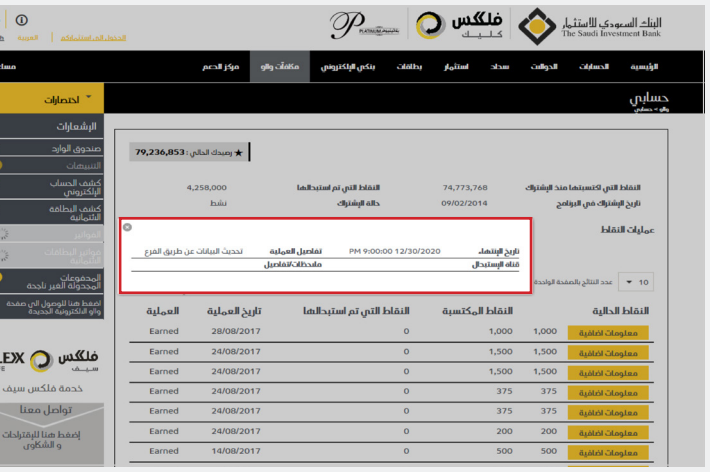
البنك السعودي للاستثمار
The Saudi Investment Bank

فلكس
كـلـيـك

PLATINUM

العربية
الخروج الى استثمارك

الرئيسية
الحسابات
الحوالات
سداد
استثمار
بطاقات
بنكي الإلكتروني
مكافآت ولاء
مركز الدعم

حسابي
ولاء > حسابي

★ رصيدك الحالي : 79,236,853

| النقاط التي اكتسبتها منذ الإشتراك | 74,773,768 | النقاط التي تم استبدالها | 4,258,000 |
|---|---|---|---|
| تاريخ الإشتراك في البرنامج | 09/02/2014 | حالة الإشتراك | نشط |

عمليات النقاط

| تاريخ الإنتهاء | PM 9:00:00 12/30/2020 | تفاصيل العملية | تحديث البيانات عن طريق الفرع |
|---|---|---|---|
| قناة الإستبدال | | ملاحظات/تفاصيل | |

10 عدد النتائج بالصفحة الواحدة

| النقاط الحالية | | النقاط المكتسبة | النقاط التي تم استبدالها | تاريخ العملية | العملية |
|---|---|---|---|---|---|
| معلومات اضافية | 1,000 | 1,000 | 0 | 28/08/2017 | Earned |
| معلومات اضافية | 1,500 | 1,500 | 0 | 24/08/2017 | Earned |
| معلومات اضافية | 1,500 | 1,500 | 0 | 24/08/2017 | Earned |
| معلومات اضافية | 375 | 375 | 0 | 24/08/2017 | Earned |
| معلومات اضافية | 375 | 375 | 0 | 24/08/2017 | Earned |
| معلومات اضافية | 1,500 | 1,500 | 0 | 14/08/2017 | Earned |

اختصارات
الإشعارات
صندوق الوارد
التنبيهات
كشف الحساب الإلكتروني
كشف البطاقة الائتمانية
المفضلة
مواعيد البطاقات الائتمانية
المدفوعات المجدولة الغير ناجحة
اضغط هنا للوصول الى صفحة ولاء الإلكترونية الجديدة

فلكس
LEX
سيف
خدمة فلكس سيف

تواصل معنا
إضغط هنا للإقتراحات و الشكاوى